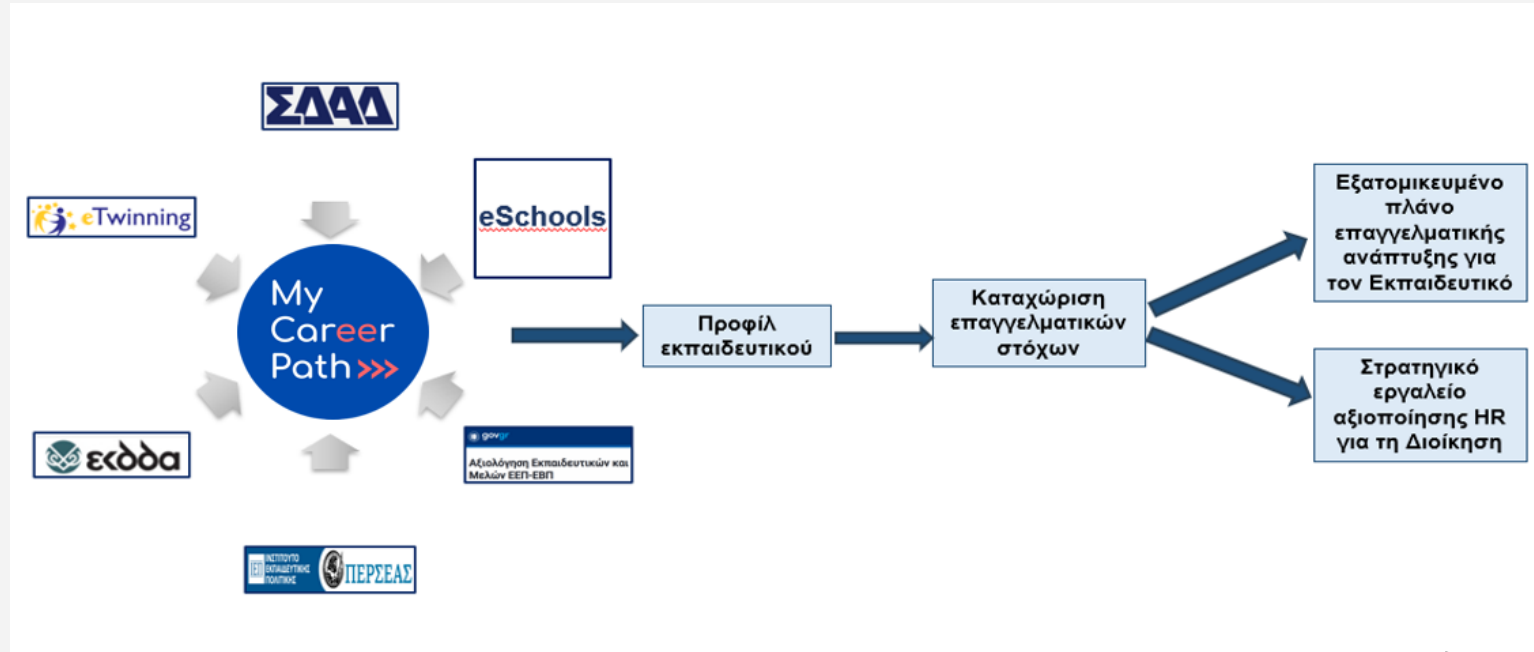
ΣΔΑΔ

eTwinning

eSchools

My Career Path

εκδδα

gov.gr
Αξιολόγηση Εκπαιδευτικών και Μελών ΕΕΠ-ΕΒΠ

ΙΝΣΤΙΤΟΥΤΟ ΕΚΠΑΙΔΕΥΤΙΚΗΣ ΠΟΛΙΤΙΚΗΣ
ΠΕΡΣΕΑΣ

Προφίλ εκπαιδευτικού

Καταχώριση επαγγελματικών στόχων

Εξατομικευμένο πλάνο επαγγελματικής ανάπτυξης για τον Εκπαιδευτικό

Στρατηγικό εργαλείο αξιοποίησης HR για τη Διοίκηση